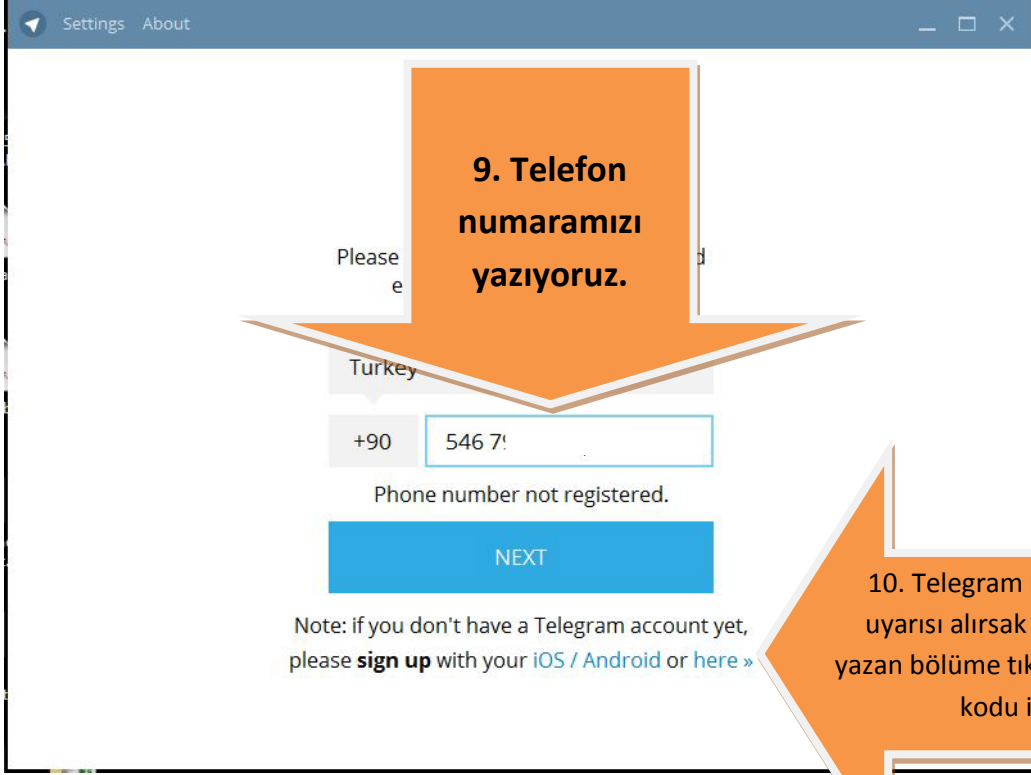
Settings About

9. Telefon numaramızı yazıyoruz.

Please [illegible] d
e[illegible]

Turkey

+90 546 7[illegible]

Phone number not registered.

NEXT

Note: if you don't have a Telegram account yet, please **sign up** with your iOS / Android or here »

10. Telegram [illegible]
uyarısı alırsak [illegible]
yazan bölüme tı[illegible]
kodu i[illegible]